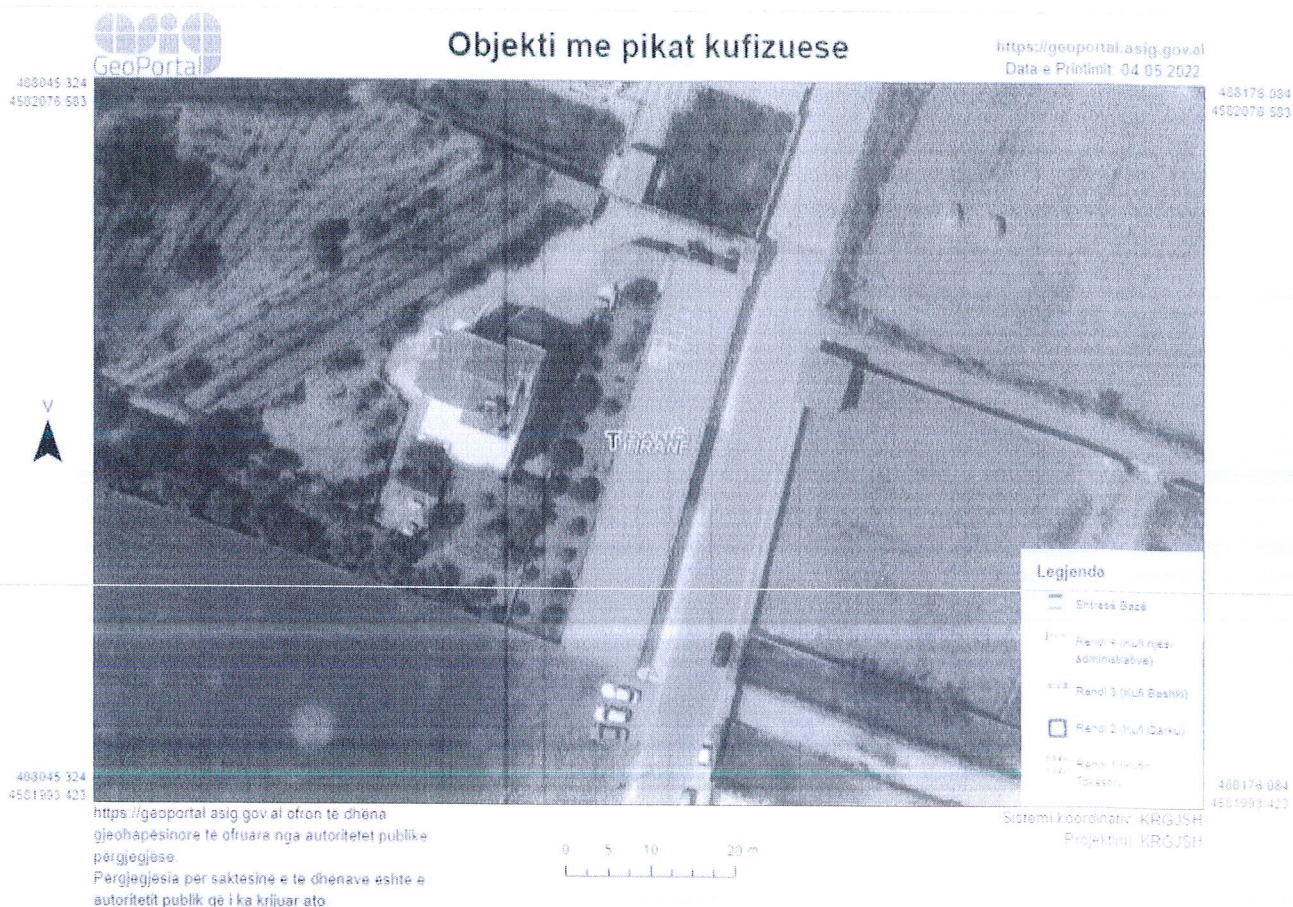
GeoPortal

Objekti me pikat kufizuese

https://geoportal.asig.gov.al
Data e Printimit: 04 05 2022

488045.324
4502078.583

488176.084
4502078.583

V

TIRANE

Legjenda

Shtresa Bazë

Rendi 4 (kufi njësi administrative)

Rendi 3 (Kufi Bashki)

Rendi 2 (kufi Qarku)

Rendi 1 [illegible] Tokësor)

488045.324
4501993.423

488176.084
4501993.423

https://geoportal.asig.gov.al ofron te dhëna gjeohapësinore te ofruara nga autoritetet publike pergjegjëse.
Pergjegjesia per saktesine e te dhenave eshte e autoritetit publik që i ka krijuar ato

0 5 10 20 m

Sistemi koordinativ: KRGJSH
Projektimi: KRGJSH